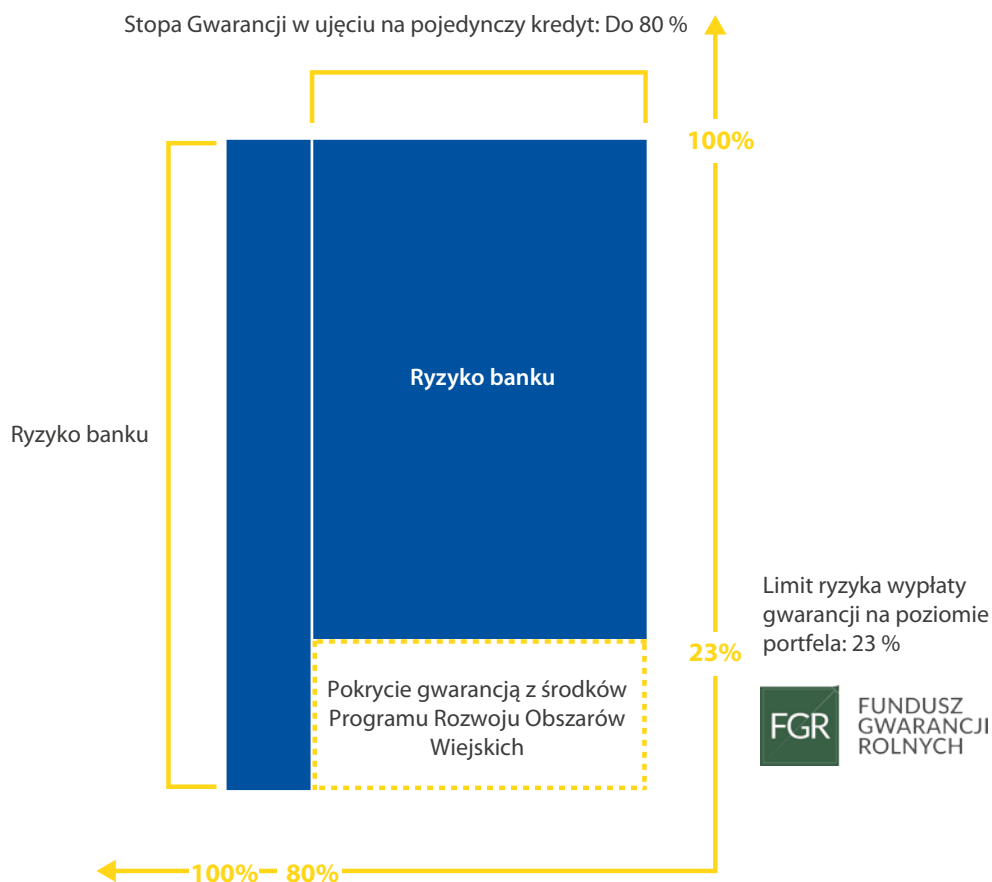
Stopa Gwarancji w ujęciu na pojedynczy kredyt: Do 80 %

100%

Ryzyko banku

Ryzyko banku

Limit ryzyka wypłaty gwarancji na poziomie portfela: 23 %

23%

Pokrycie gwarancją z środków Programu Rozwoju Obszarów Wiejskich

FGR FUNDUSZ GWARANCJI ROLNYCH

100% 80%